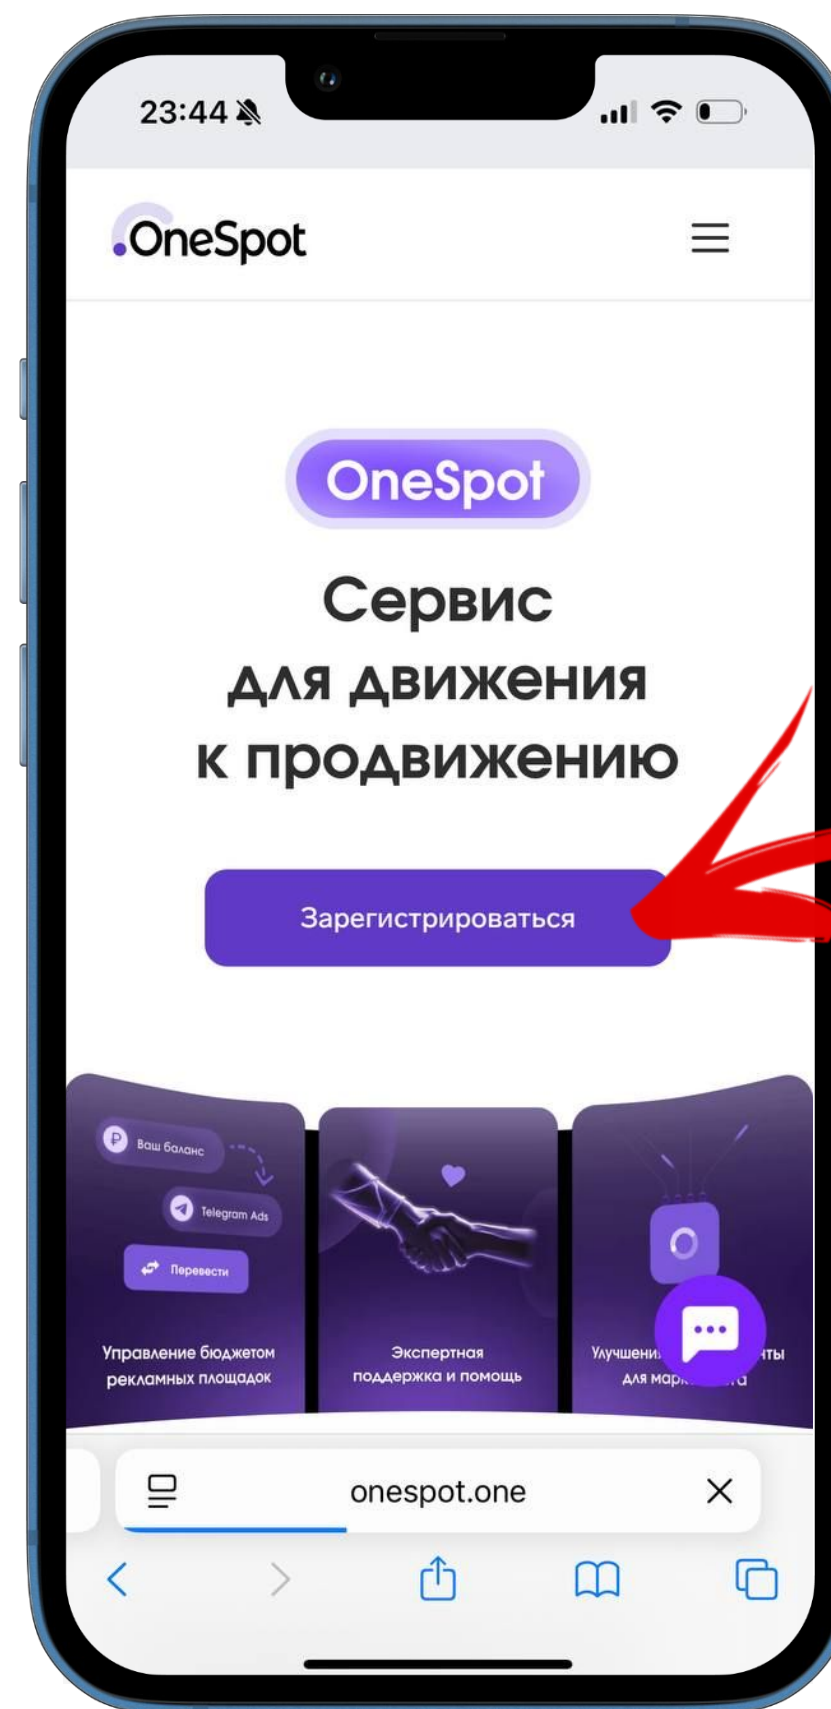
23:44

OneSpot

OneSpot

Сервис для движения к продвижению

Зарегистрироваться

Ваш баланс

Telegram Ads

Перевести

Управление бюджетом рекламных площадок

Экспертная поддержка и помощь

Улучшени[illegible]ты для мар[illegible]

onespot.one